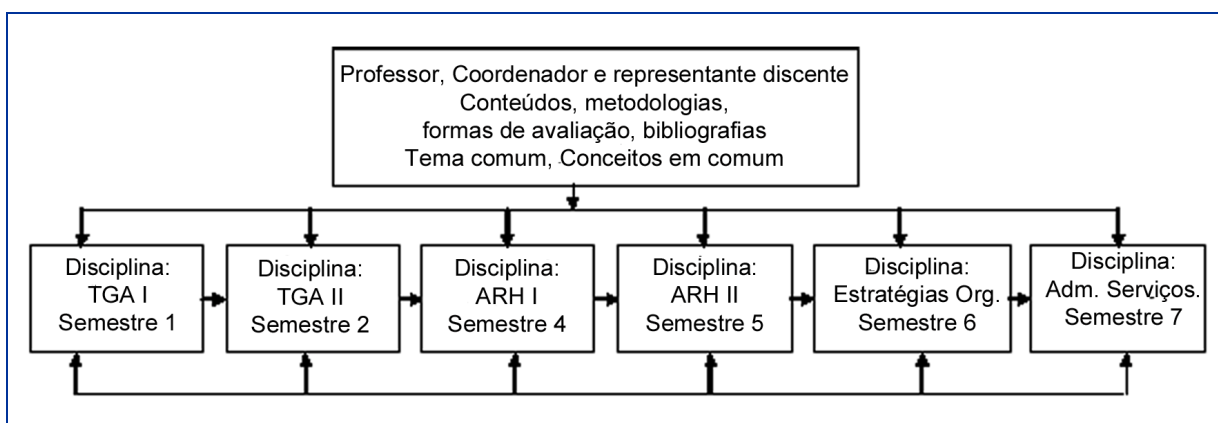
Professor, Coordenador e representante discente
Conteúdos, metodologias,
formas de avaliação, bibliografias
Tema comum, Conceitos em comum

Disciplina:
TGA I
Semestre 1

Disciplina:
TGA II
Semestre 2

Disciplina:
ARH I
Semestre 4

Disciplina:
ARH II
Semestre 5

Disciplina:
Estratégias Org.
Semestre 6

Disciplina:
Adm. Serviços.
Semestre 7